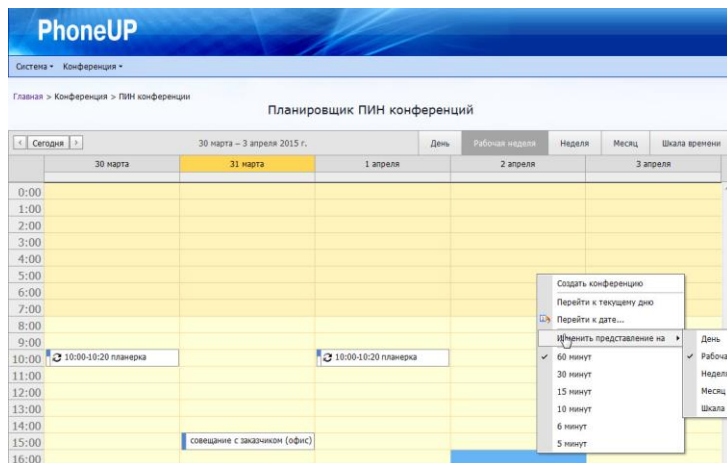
PhoneUP

Система ▾ Конференция ▾

Главная > Конференция > ПИН конференции

Планировщик ПИН конференций

| < | Сегодня | > | 30 марта – 3 апреля 2015 г. | День | Рабочая неделя | Неделя | Месяц | Шкала времени

| | 30 марта | 31 марта | 1 апреля | 2 апреля | 3 апреля |
|---|---|---|---|---|---|
| 0:00 | | | | | |
| 1:00 | | | | | |
| 2:00 | | | | | |
| 3:00 | | | | | |
| 4:00 | | | | | |
| 5:00 | | | | | |
| 6:00 | | | | | |
| 7:00 | | | | | |
| 8:00 | | | | | |
| 9:00 | | | | | |
| 10:00 | 10:00-10:20 планерка | | 10:00-10:20 планерка | | |
| 11:00 | | | | | |
| 12:00 | | | | | |
| 13:00 | | | | | |
| 14:00 | | | | | |
| 15:00 | | совещание с заказчиком (офис) | | | |
| 16:00 | | | | | |

Создать конференцию
Перейти к текущему дню
Перейти к дате...
Изменить представление на ▸
✓ 60 минут
30 минут
15 минут
10 минут
6 минут
5 минут

День
✓ Рабоча
Недел
Месяц
Шкала